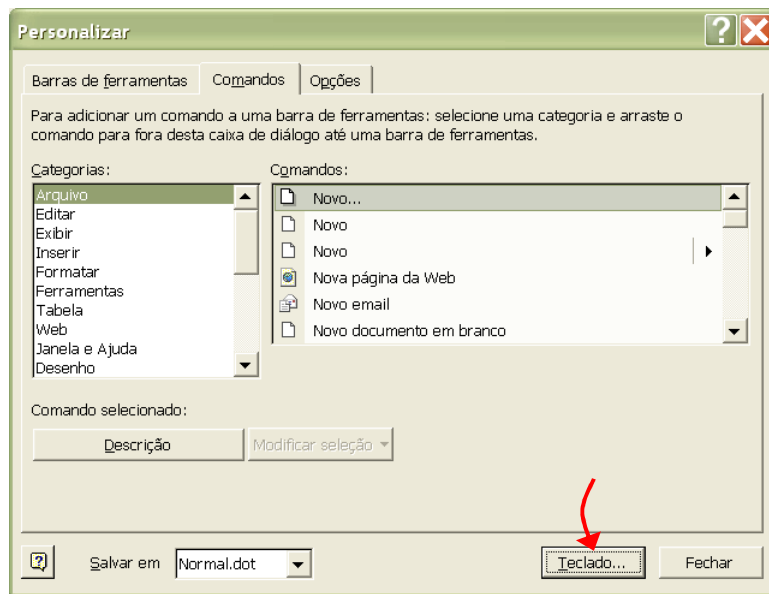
Personalizar

Barras de ferramentas | Comandos | Opções

Para adicionar um comando a uma barra de ferramentas: selecione uma categoria e arraste o comando para fora desta caixa de diálogo até uma barra de ferramentas.

Categorias:
Arquivo
Editar
Exibir
Inserir
Formatar
Ferramentas
Tabela
Web
Janela e Ajuda
Desenho

Comandos:
Novo...
Novo
Novo
Nova página da Web
Novo email
Novo documento em branco

Comando selecionado:
Descrição
Modificar seleção

Salvar em Normal.dot
Teclado...
Fechar